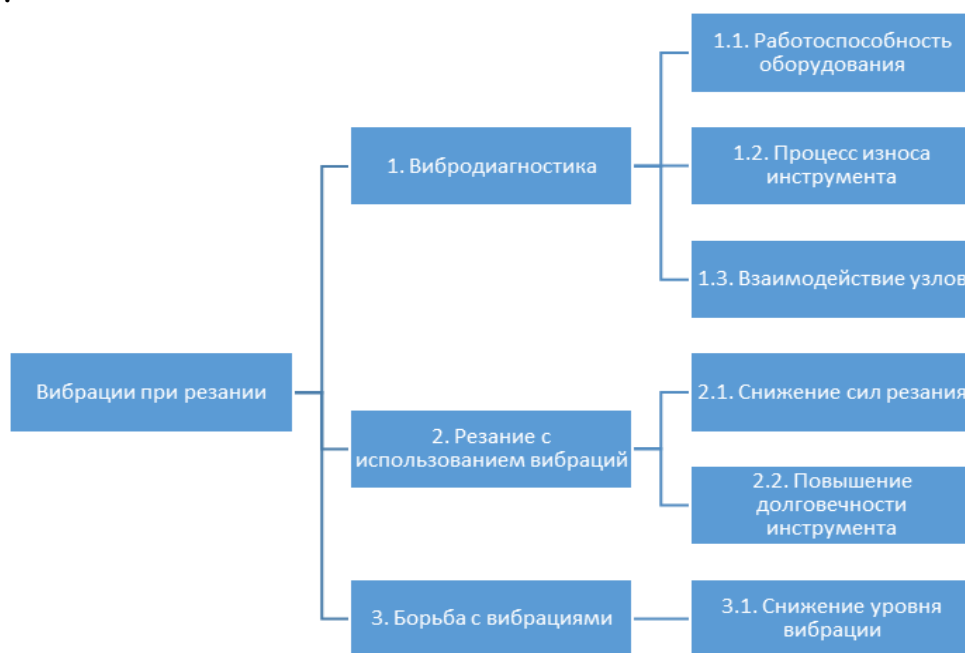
Вибрации при резании

1. Вибродиагностика

1.1. Работоспособность оборудования

1.2. Процесс износа инструмента

1.3. Взаимодействие узлов

2. Резание с использованием вибраций

2.1. Снижение сил резания

2.2. Повышение долговечности инструмента

3. Борьба с вибрациями

3.1. Снижение уровня вибрации